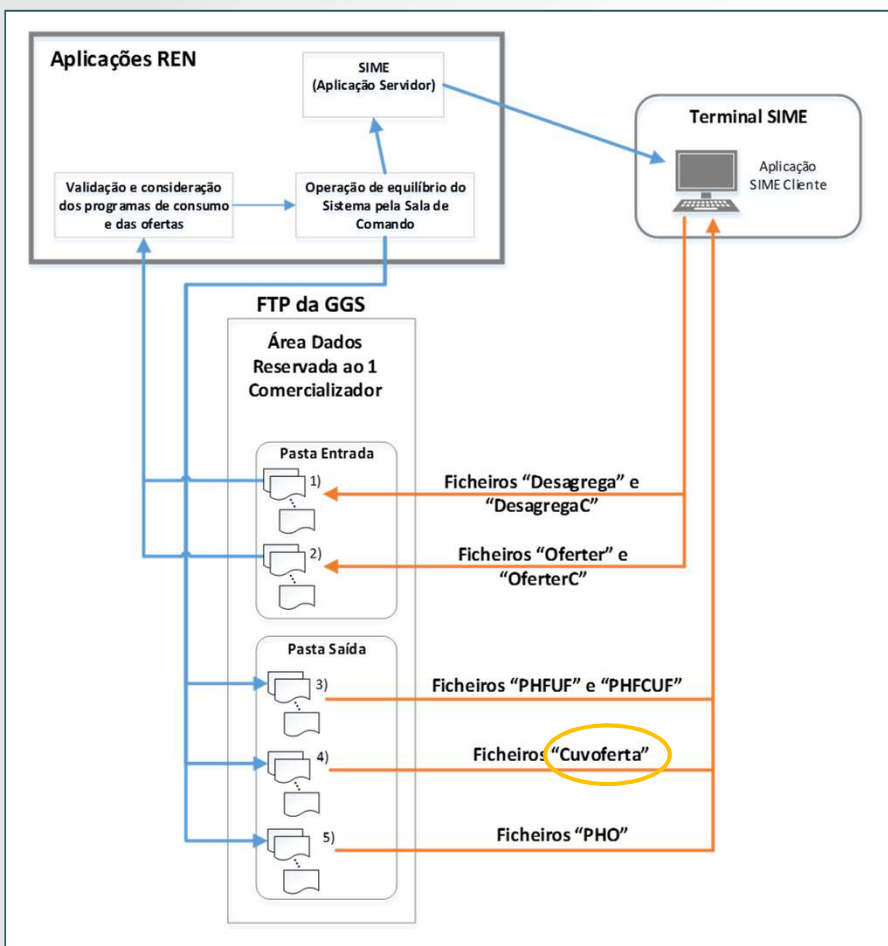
Aplicações REN

SIME
(Aplicação Servidor)

Validação e consideração dos programas de consumo e das ofertas

Operação de equilíbrio do Sistema pela Sala de Comando

Terminal SIME

Aplicação SIME Cliente

FTP da GGS

Área Dados Reservada ao 1 Comercializador

Pasta Entrada

1)

Ficheiros "Desagrega" e "DesagregaC"

2)

Ficheiros "Oferter" e "OferterC"

Pasta Saída

3)

Ficheiros "PHFUF" e "PHFCUF"

4)

Ficheiros "Cuvoferta"

5)

Ficheiros "PHO"